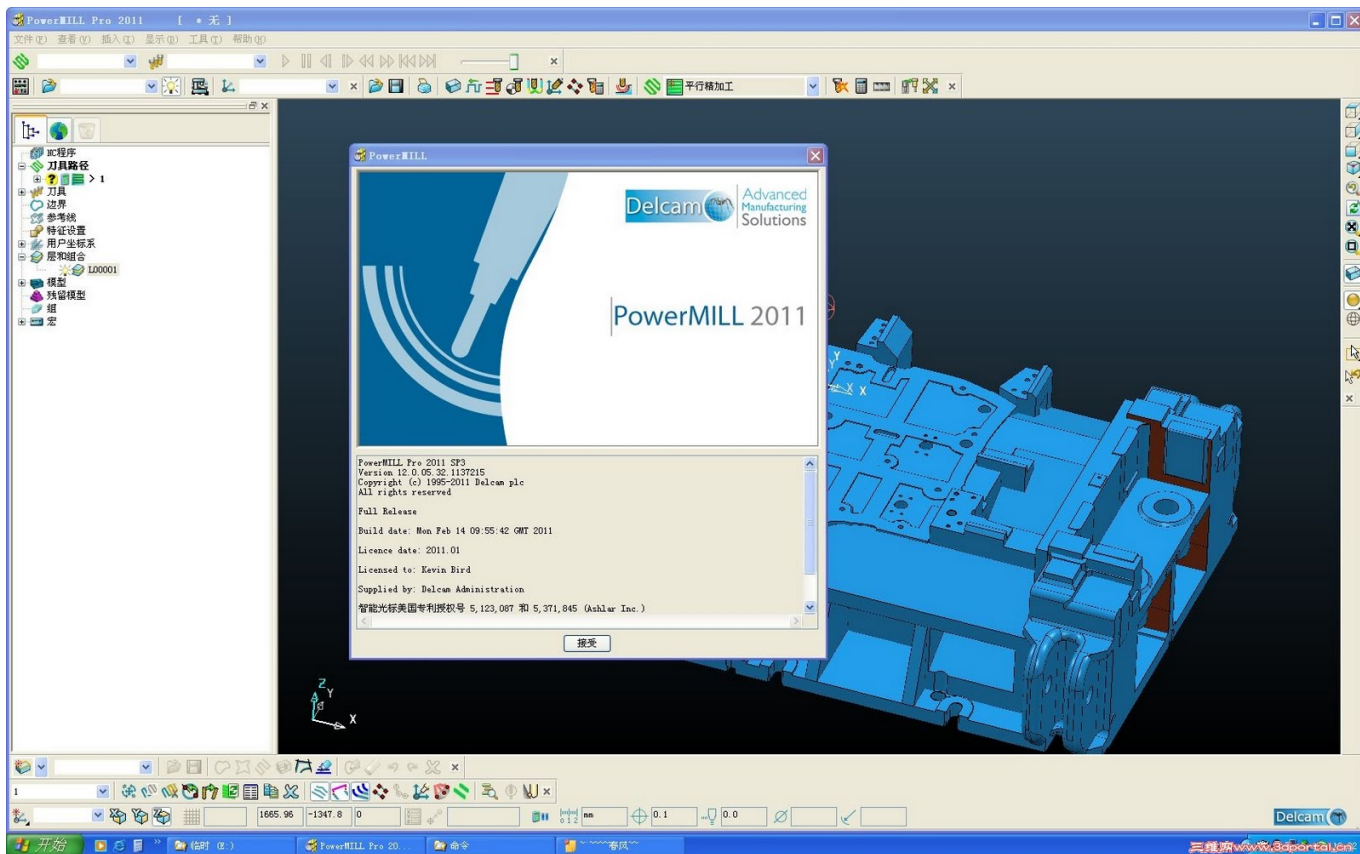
PowerMILL Pro 2011 [ • 无 ]

文件(F) 查看(V) 插入(I) 显示(D) 工具(T) 帮助(H)

平行精加工

NC程序
刀具路径
? > 1
刀具
边界
参考线
特征设置
用户坐标系
层和组合
L00001
模型
残留模型
组
宏

PowerMILL

Delcam Advanced Manufacturing Solutions

PowerMILL 2011

PowerMILL Pro 2011 SP3
Version 12.0.05.32.1137215
Copyright (c) 1995-2011 Delcam plc
All rights reserved

Full Release

Build date: Mon Feb 14 09:55:42 GMT 2011

Licence date: 2011.01

Licensed to: Kevin Bird

Supplied by: Delcam Administration

智能光标美国专利授权号 5,123,087 和 5,371,845 (Ashlar Inc.)

接受

Z
Y
X

Y
X

1

1665.96 -1347.8 0

mm 0.1 0.0

Delcam

开始 临时 (E:) PowerMILL Pro 20... 命令 ~~~春风~~

三维网www.3dportal.cn